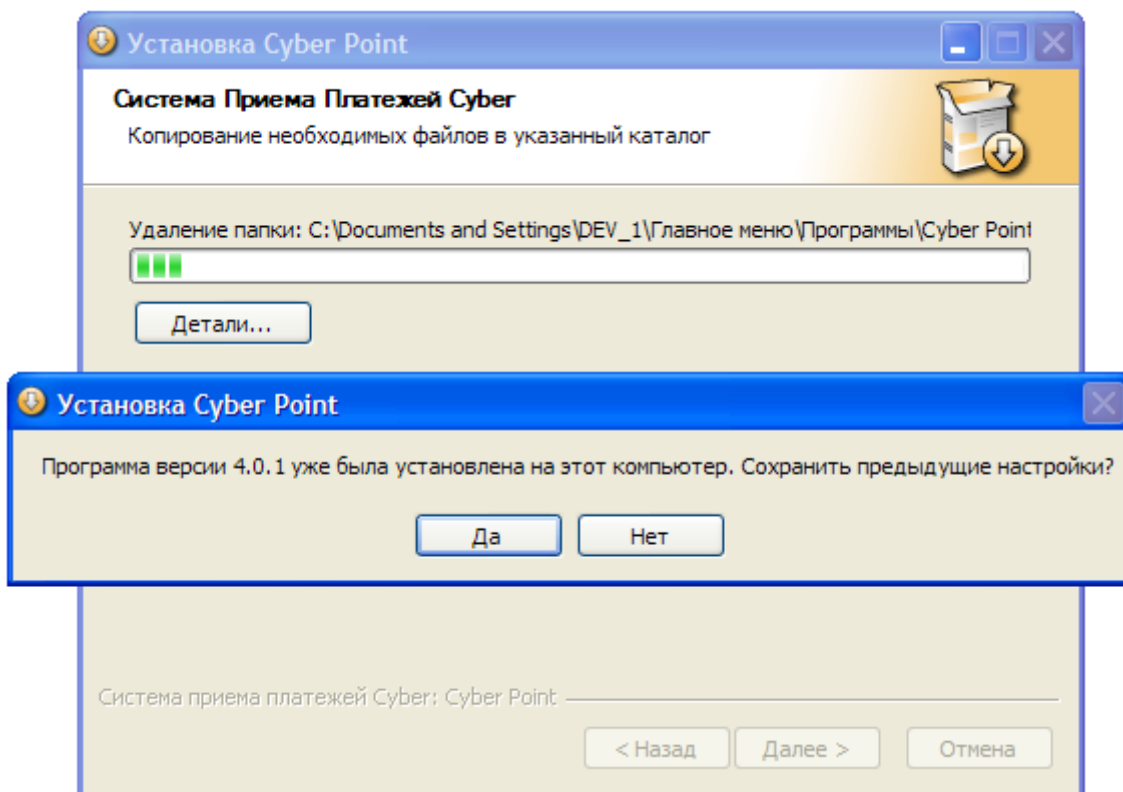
Установка Cyber Point

Система Приема Платежей Cyber

Копирование необходимых файлов в указанный каталог

Удаление папки: C:\Documents and Settings\DEV_1\Главное меню\Программы\Cyber Point

Детали...

Установка Cyber Point

Программа версии 4.0.1 уже была установлена на этот компьютер. Сохранить предыдущие настройки?

Да

Нет

Система приема платежей Cyber: Cyber Point

< Назад

Далее >

Отмена